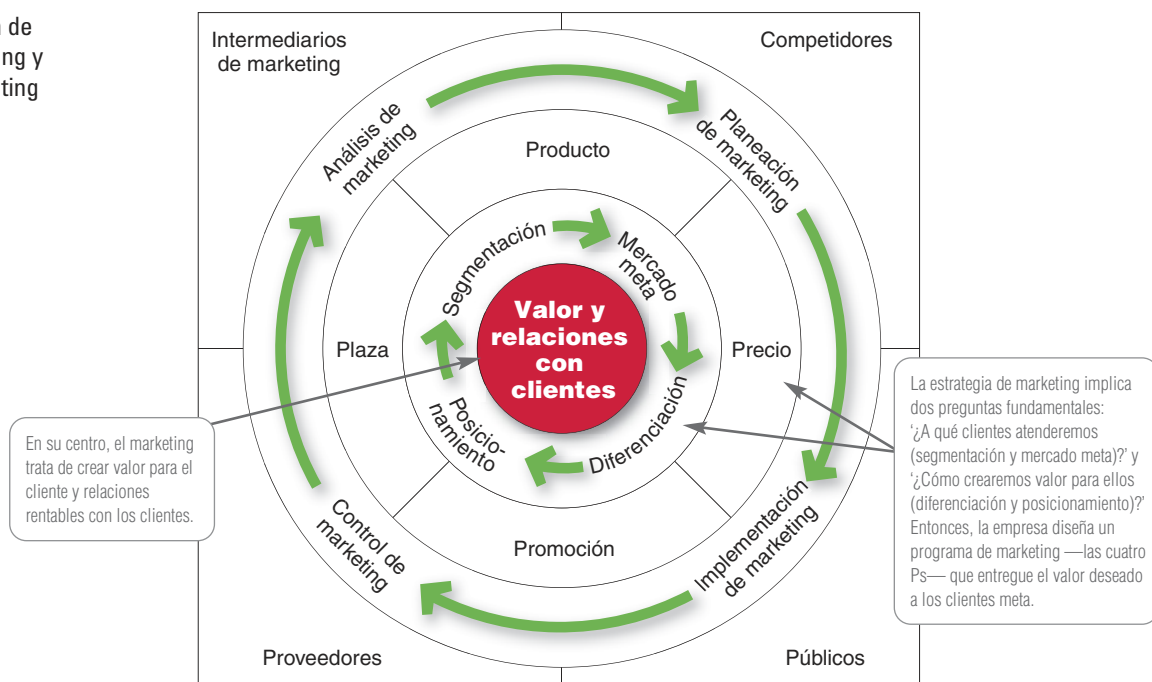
n de
ing y
ting

Intermediarios de marketing

Competidores

Análisis de marketing

Planeación de marketing

Producto

Segmentación

Mercado meta

Valor y relaciones con clientes

Plaza

Precio

Posicionamiento

Diferenciación

La estrategia de marketing implica dos preguntas fundamentales: '¿A qué clientes atenderemos (segmentación y mercado meta)?' y '¿Cómo crearemos valor para ellos (diferenciación y posicionamiento)?' Entonces, la empresa diseña un programa de marketing —las cuatro Ps— que entregue el valor deseado a los clientes meta.

En su centro, el marketing trata de crear valor para el cliente y relaciones rentables con los clientes.

Control de marketing

Promoción

Implementación de marketing

Proveedores

Públicos